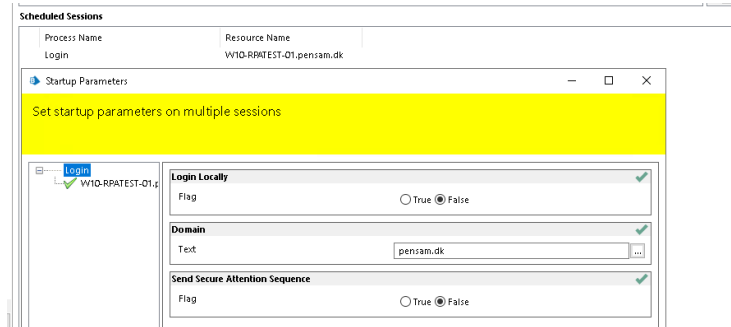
Scheduled Sessions

| Process Name | Resource Name |
|---|---|
| Login | W10-RPATEST-01.pensam.dk |

Startup Parameters

Set startup parameters on multiple sessions

Login
W10-RPATEST-01.p

Login Locally
Flag
True False

Domain
Text
pensam.dk
...

Send Secure Attention Sequence
Flag
True False